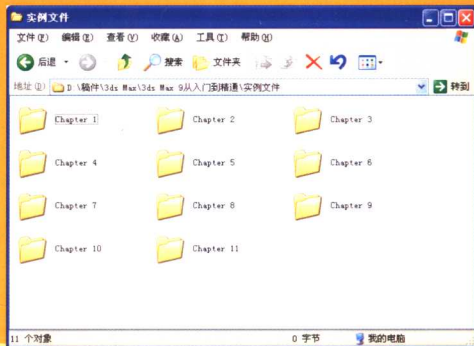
实例文件

文件(F) 编辑(E) 查看(V) 收藏(A) 工具(T) 帮助(H)

后退 搜索 文件夹

地址(D) D:\稿件\3ds Max\3ds Max 9从入门到精通\实例文件 转到

Chapter 1 Chapter 2 Chapter 3

Chapter 4 Chapter 5 Chapter 6

Chapter 7 Chapter 8 Chapter 9

Chapter 10 Chapter 11

11 个对象 0 字节 我的电脑